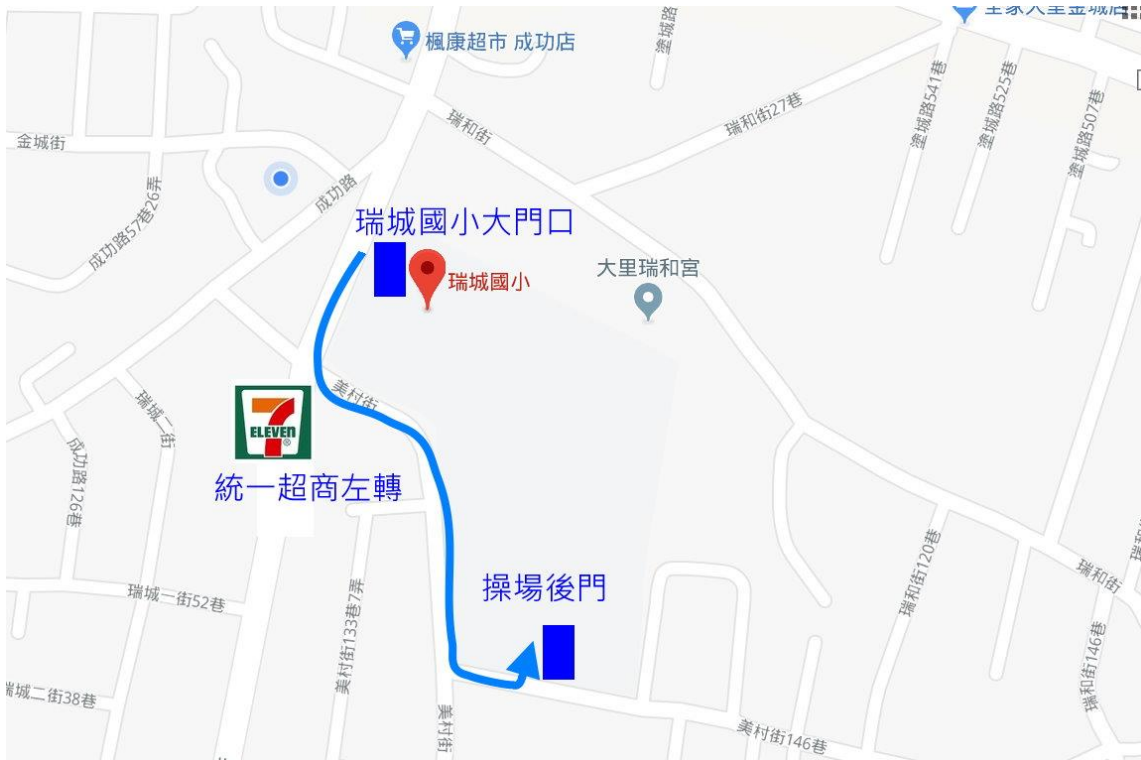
楓康超市 成功店
全家大里金城店
塗城路
瑞和街
瑞和街27巷
塗城路541巷
塗城路525巷
塗城路507巷
金城街
成功路57巷26弄
成功路
瑞城國小大門口
瑞城國小
大里瑞和宮
美村街
瑞城一街
成功路126巷
ELEVEN
統一超商左轉
操場後門
瑞城一街52巷
美村街133巷7弄
瑞和街120巷
瑞和街
瑞和街146巷
瑞城二街38巷
美村街
美村街146巷